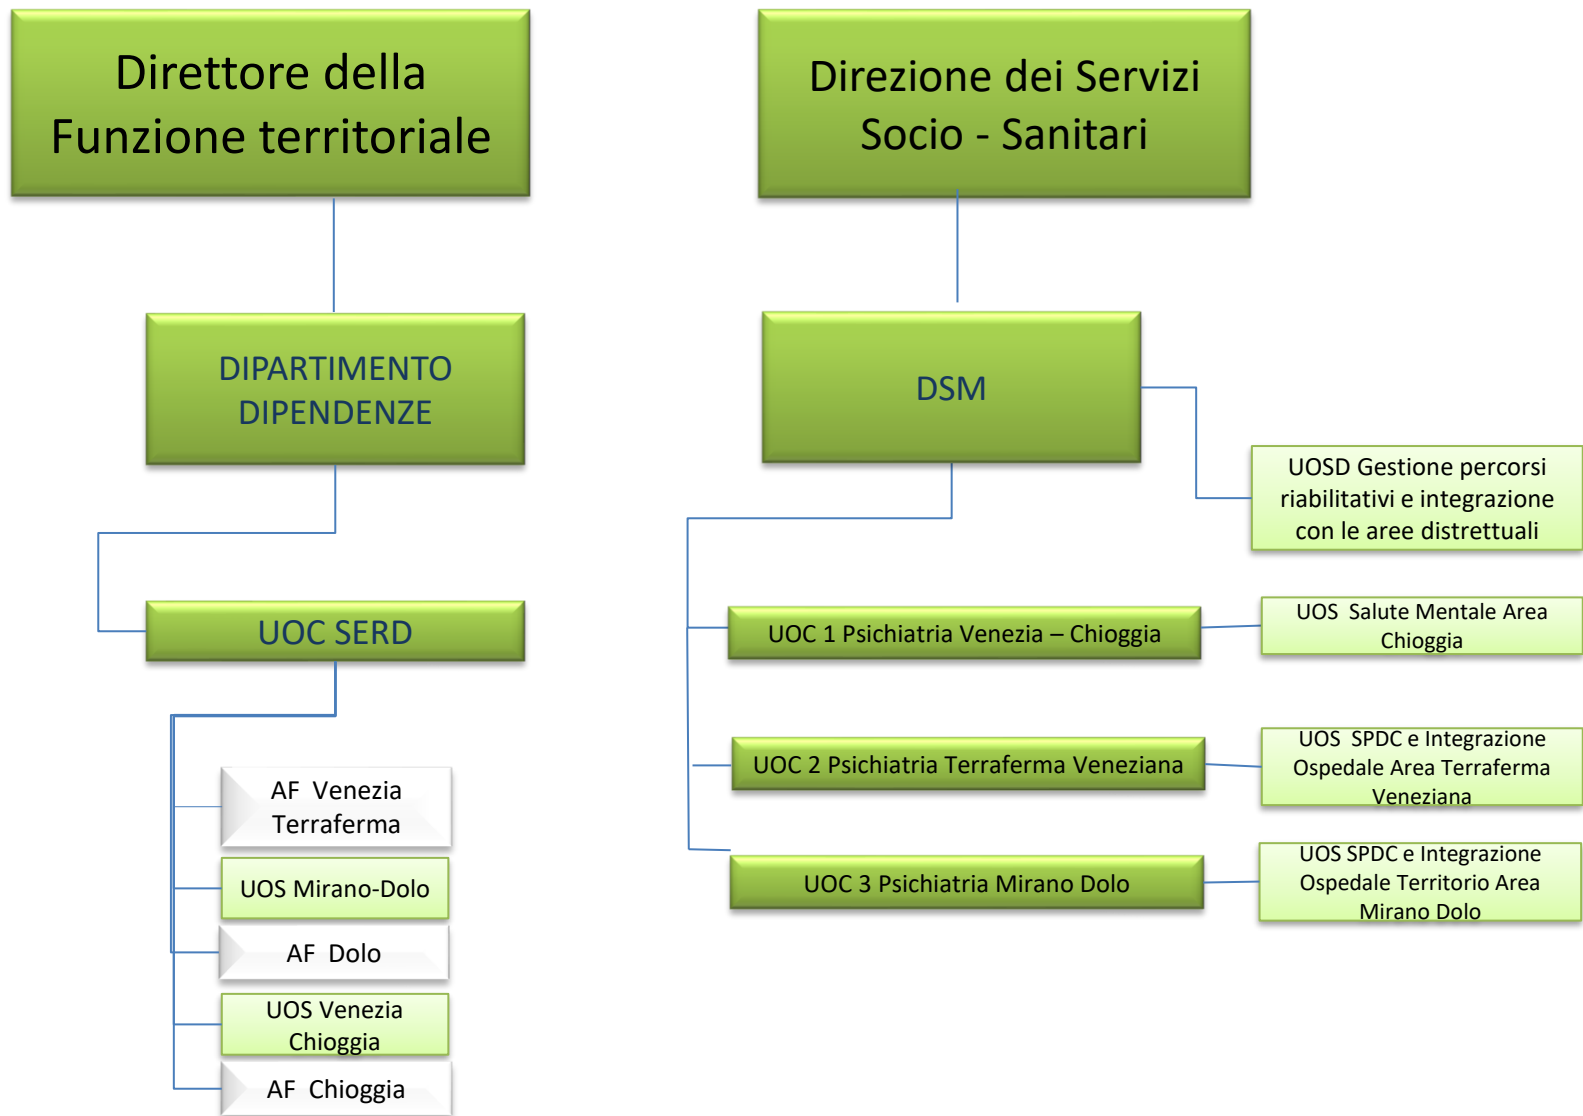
Direttore della Funzione territoriale

DIPARTIMENTO DIPENDENZE

UOC SERD

AF Venezia Terraferma

UOS Mirano-Dolo

AF Dolo

UOS Venezia Chioggia

AF Chioggia

Direzione dei Servizi Socio - Sanitari

DSM

UOSD Gestione percorsi riabilitativi e integrazione con le aree distrettuali

UOC 1 Psichiatria Venezia – Chioggia

UOS Salute Mentale Area Chioggia

UOC 2 Psichiatria Terraferma Veneziana

UOS SPDC e Integrazione Ospedale Area Terraferma Veneziana

UOC 3 Psichiatria Mirano Dolo

UOS SPDC e Integrazione Ospedale Territorio Area Mirano Dolo